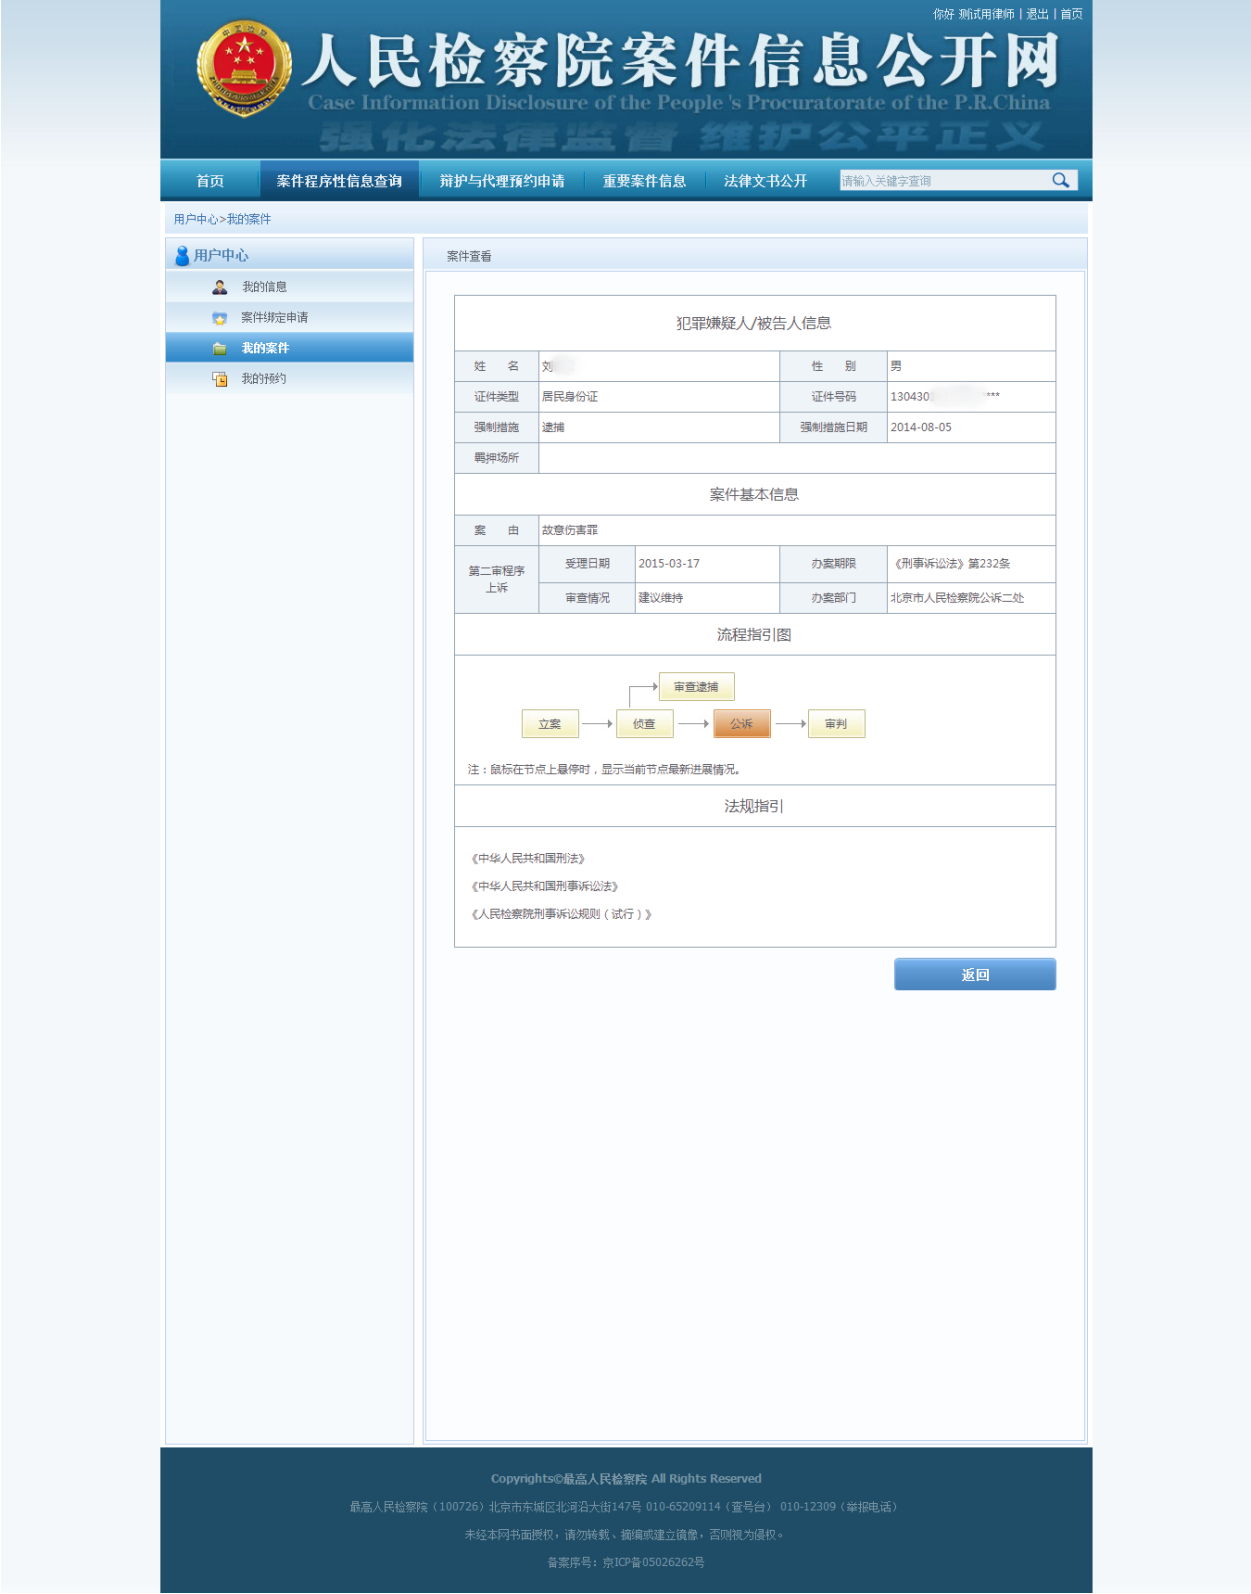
你好 测试用律师 | 退出 | 首页

人民检察院案件信息公开网

Case Information Disclosure of the People 's Procuratorate of the P.R.China

强化法律监督 维护公平正义

首页 | 案件程序性信息查询 | 辩护与代理预约申请 | 重要案件信息 | 法律文书公开

请输入关键字查询

用户中心>我的案件

用户中心

我的信息

案件绑定申请

我的案件

我的预约

案件查看

犯罪嫌疑人/被告人信息

| 姓　名 | 刘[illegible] | 性　别 | 男 |
|---|---|---|---|
| 证件类型 | 居民身份证 | 证件号码 | 130430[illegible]*** |
| 强制措施 | 逮捕 | 强制措施日期 | 2014-08-05 |
| 羁押场所 | | | |

案件基本信息

| 案　由 | 故意伤害罪 | | | |
|---|---|---|---|---|
| 第二审程序上诉 | 受理日期 | 2015-03-17 | 办案期限 | 《刑事诉讼法》第232条 |
| | 审查情况 | 建议维持 | 办案部门 | 北京市人民检察院公诉二处 |

流程指引图

审查逮捕

立案 侦查 公诉 审判

注：鼠标在节点上悬停时，显示当前节点最新进展情况。

法规指引

《中华人民共和国刑法》

《中华人民共和国刑事诉讼法》

《人民检察院刑事诉讼规则（试行）》

返回

Copyrights©最高人民检察院 All Rights Reserved

最高人民检察院（100726）北京市东城区北河沿大街147号 010-65209114（查号台） 010-12309（举报电话）

未经本网书面授权，请勿转载、摘编或建立镜像，否则视为侵权。

备案序号：京ICP备05026262号